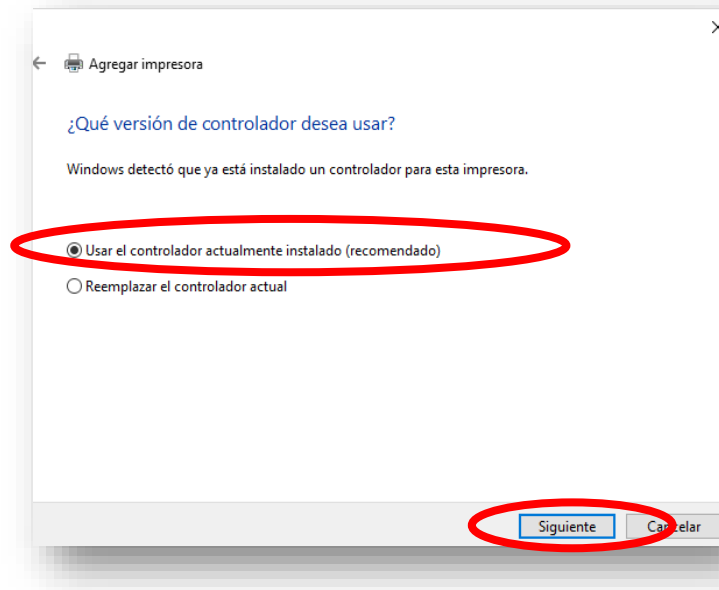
Agregar impresora

¿Qué versión de controlador desea usar?

Windows detectó que ya está instalado un controlador para esta impresora.

Usar el controlador actualmente instalado (recomendado)

Reemplazar el controlador actual

Siguiente

Cancelar